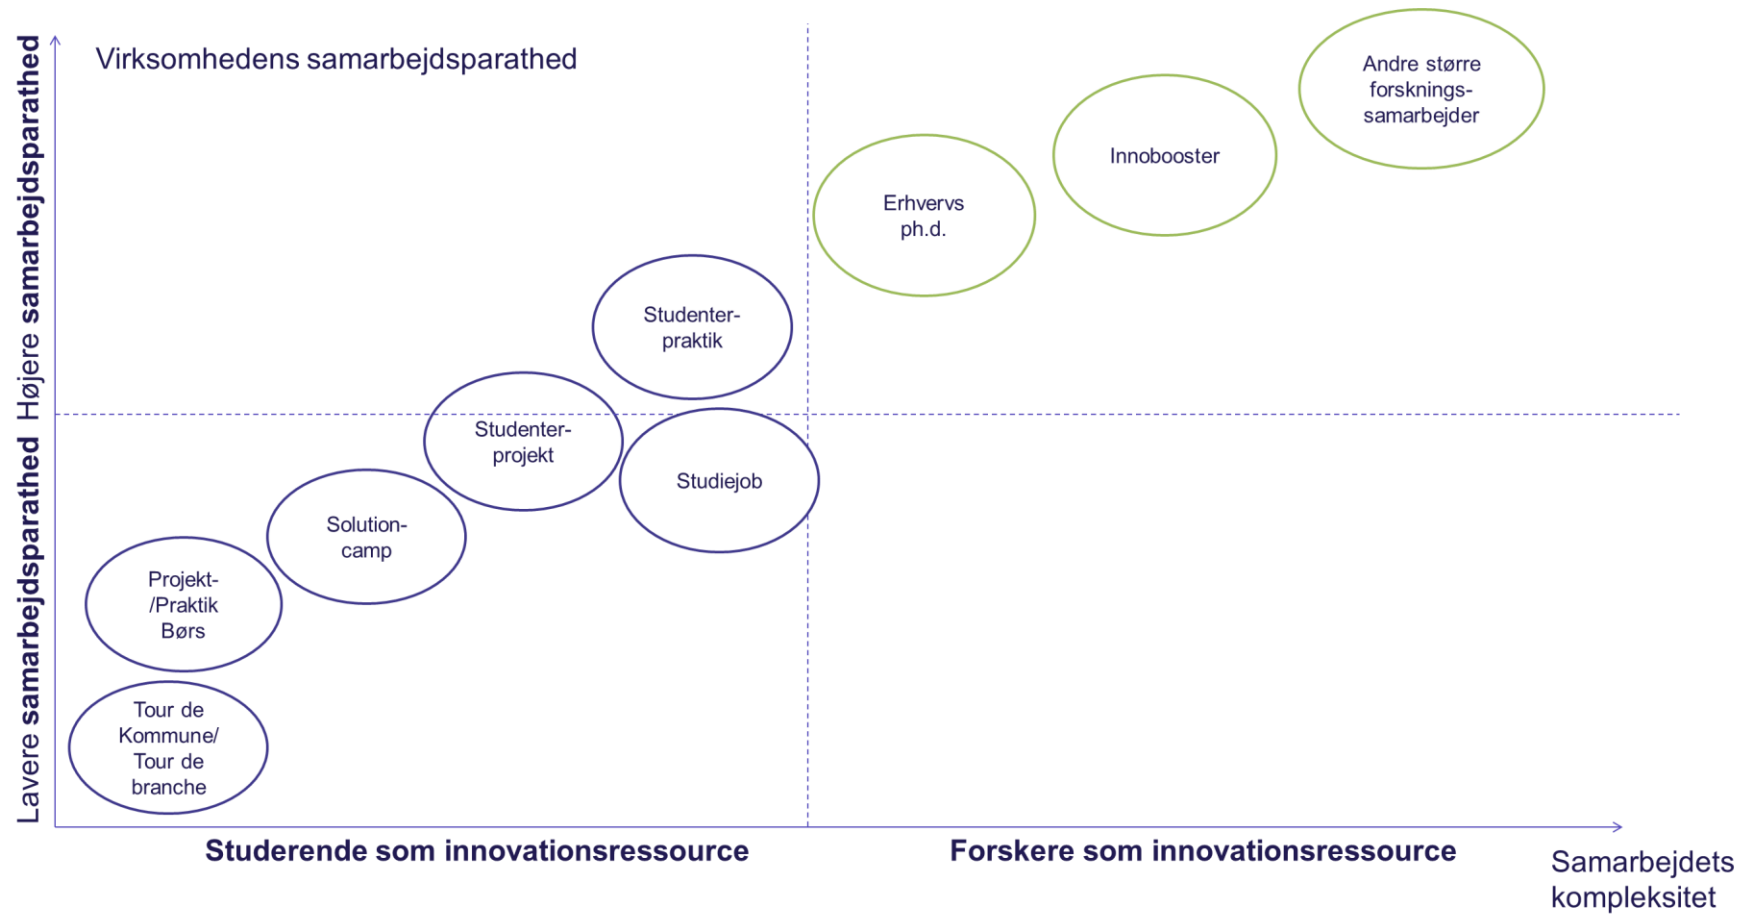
Lavere samarbejdsparathed Højere samarbejdsparathed

Virksomhedens samarbejdsparathed

Andre større forsknings-samarbejder

Innobooster

Erhvervs ph.d.

Studenter-praktik

Studenter-projekt

Studiejob

Solution-camp

Projekt-/Praktik Børs

Tour de Kommune/ Tour de branche

Studerende som innovationsressource

Forskere som innovationsressource

Samarbejdets kompleksitet